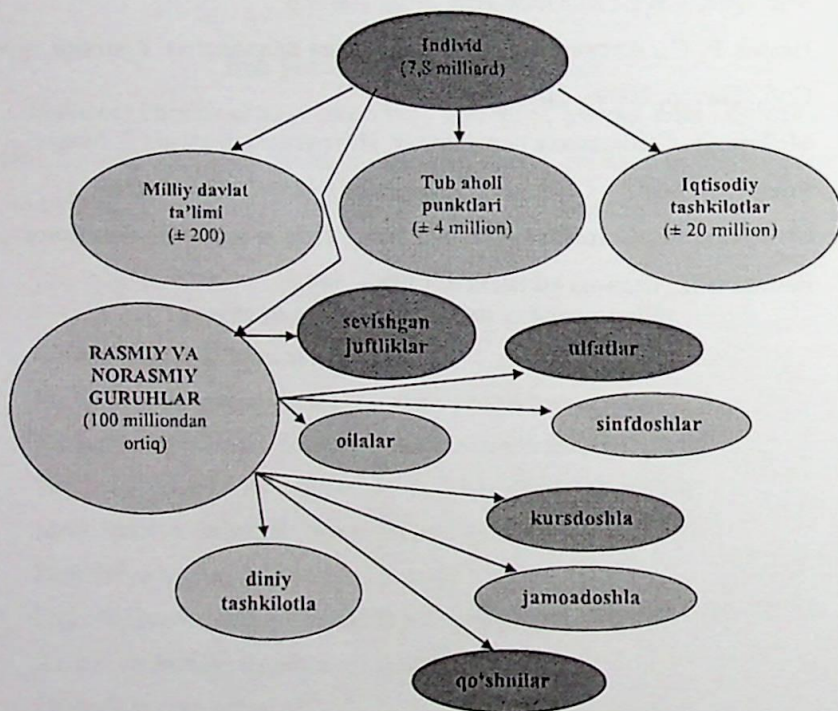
Individ
(7,8 milliard)

Milliy davlat ta'limi
(± 200)

Tub aholi punktlari
(± 4 million)

Iqtisodiy tashkilotlar
(± 20 million)

RASMIY VA NORASMIY GURUHLAR
(100 milliondan ortiq)

sevishgan juftliklar

ulfatlar

oilalar

sinfdoshlar

kursdoshla

diniy tashkilotla

jamoadoshla

qo'shnilar